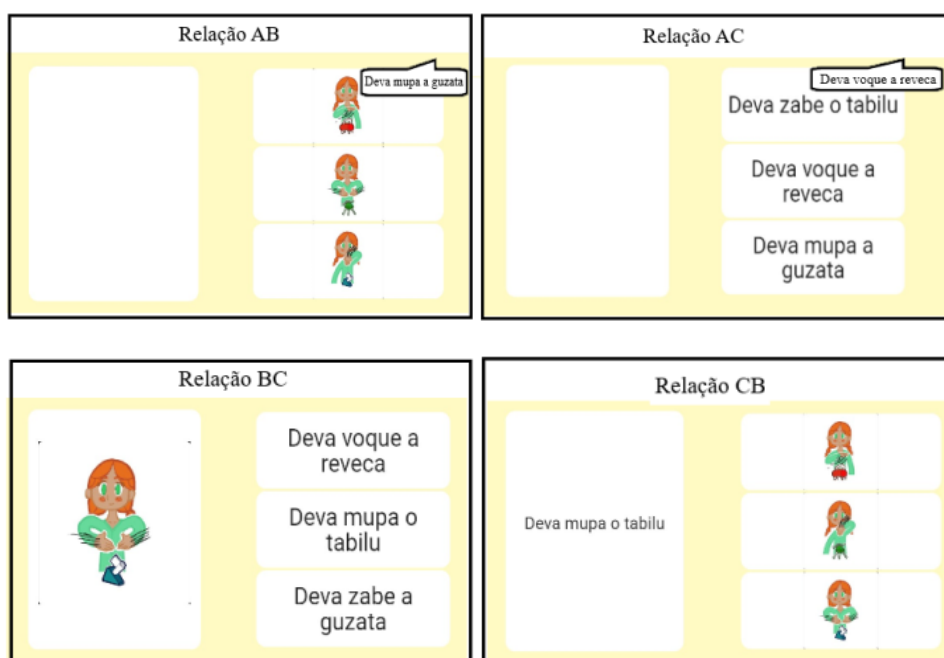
Relação AB

Deva mupa a guzata

Relação AC

Deva voque a reveca

Deva zabe o tabilu

Deva voque a reveca

Deva mupa a guzata

Relação BC

Deva voque a reveca

Deva mupa o tabilu

Deva zabe a guzata

Relação CB

Deva mupa o tabilu